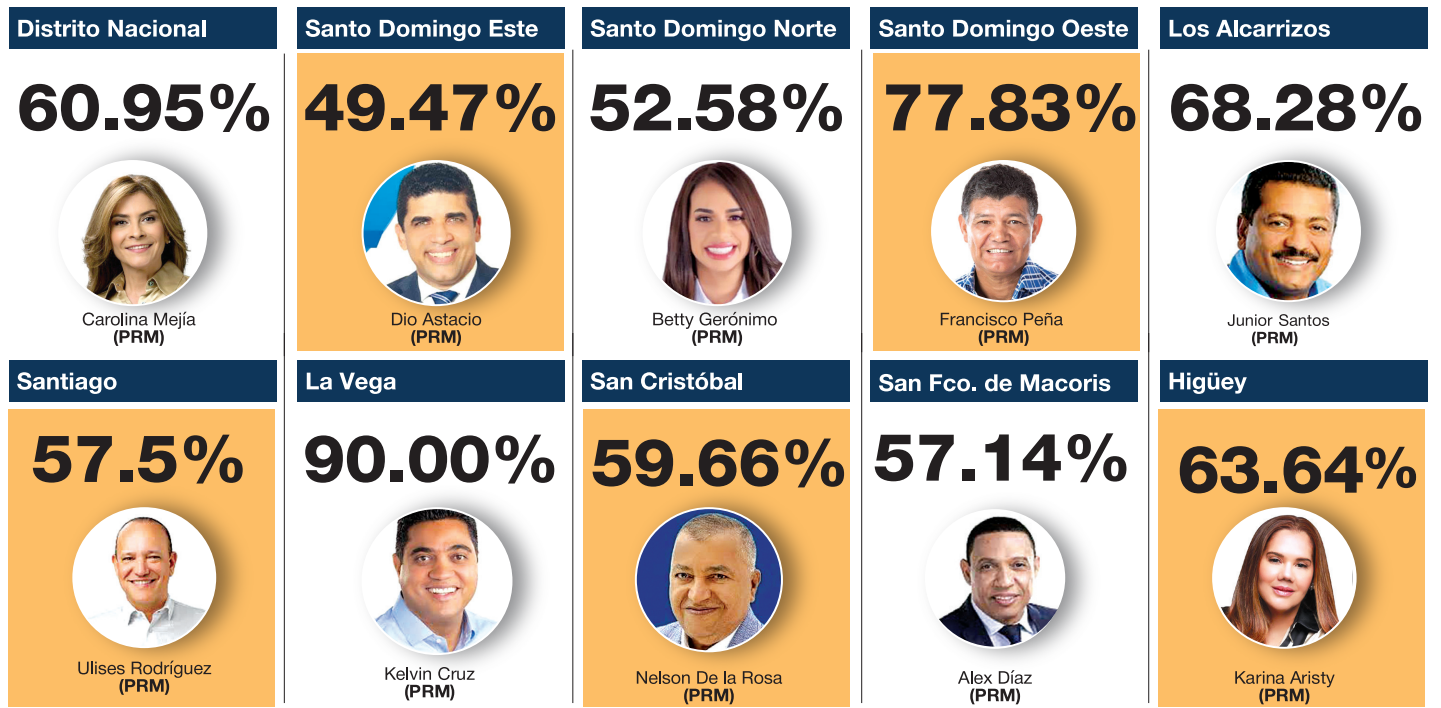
Distrito Nacional

60.95%

Carolina Mejía
(PRM)

Santo Domingo Este

49.47%

Dio Astacio
(PRM)

Santo Domingo Norte

52.58%

Betty Gerónimo
(PRM)

Santo Domingo Oeste

77.83%

Francisco Peña
(PRM)

Los Alcarrizos

68.28%

Junior Santos
(PRM)

Santiago

57.5%

Ulises Rodríguez
(PRM)

La Vega

90.00%

Kelvin Cruz
(PRM)

San Cristóbal

59.66%

Nelson De la Rosa
(PRM)

San Fco. de Macoris

57.14%

Alex Díaz
(PRM)

Higüey

63.64%

Karina Aristy
(PRM)